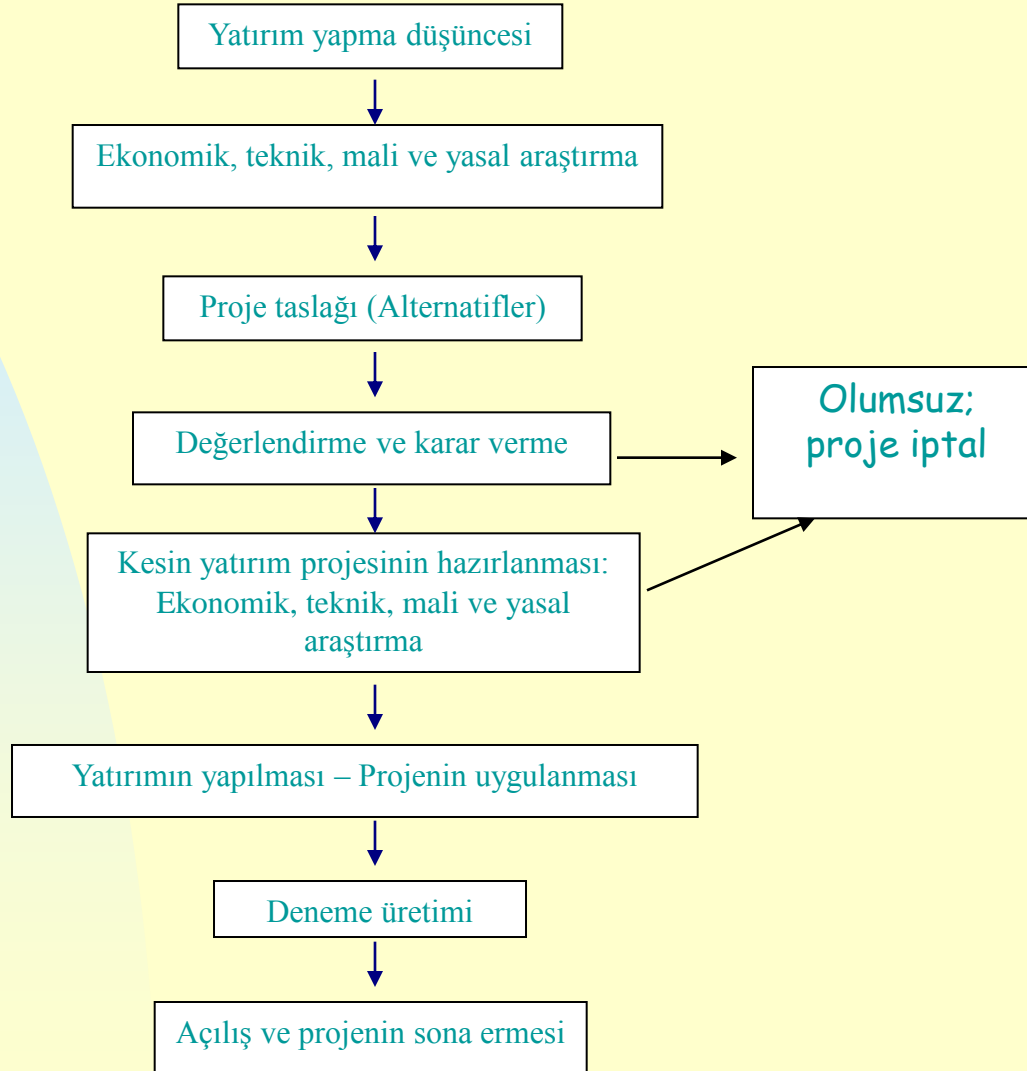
Yatırım yapma düşüncesi

Ekonomik, teknik, mali ve yasal araştırma

Proje taslağı (Alternatifler)

Değerlendirme ve karar verme

Olumsuz; proje iptal

Kesin yatırım projesinin hazırlanması: Ekonomik, teknik, mali ve yasal araştırma

Yatırımın yapılması – Projenin uygulanması

Deneme üretimi

Açılış ve projenin sona ermesi